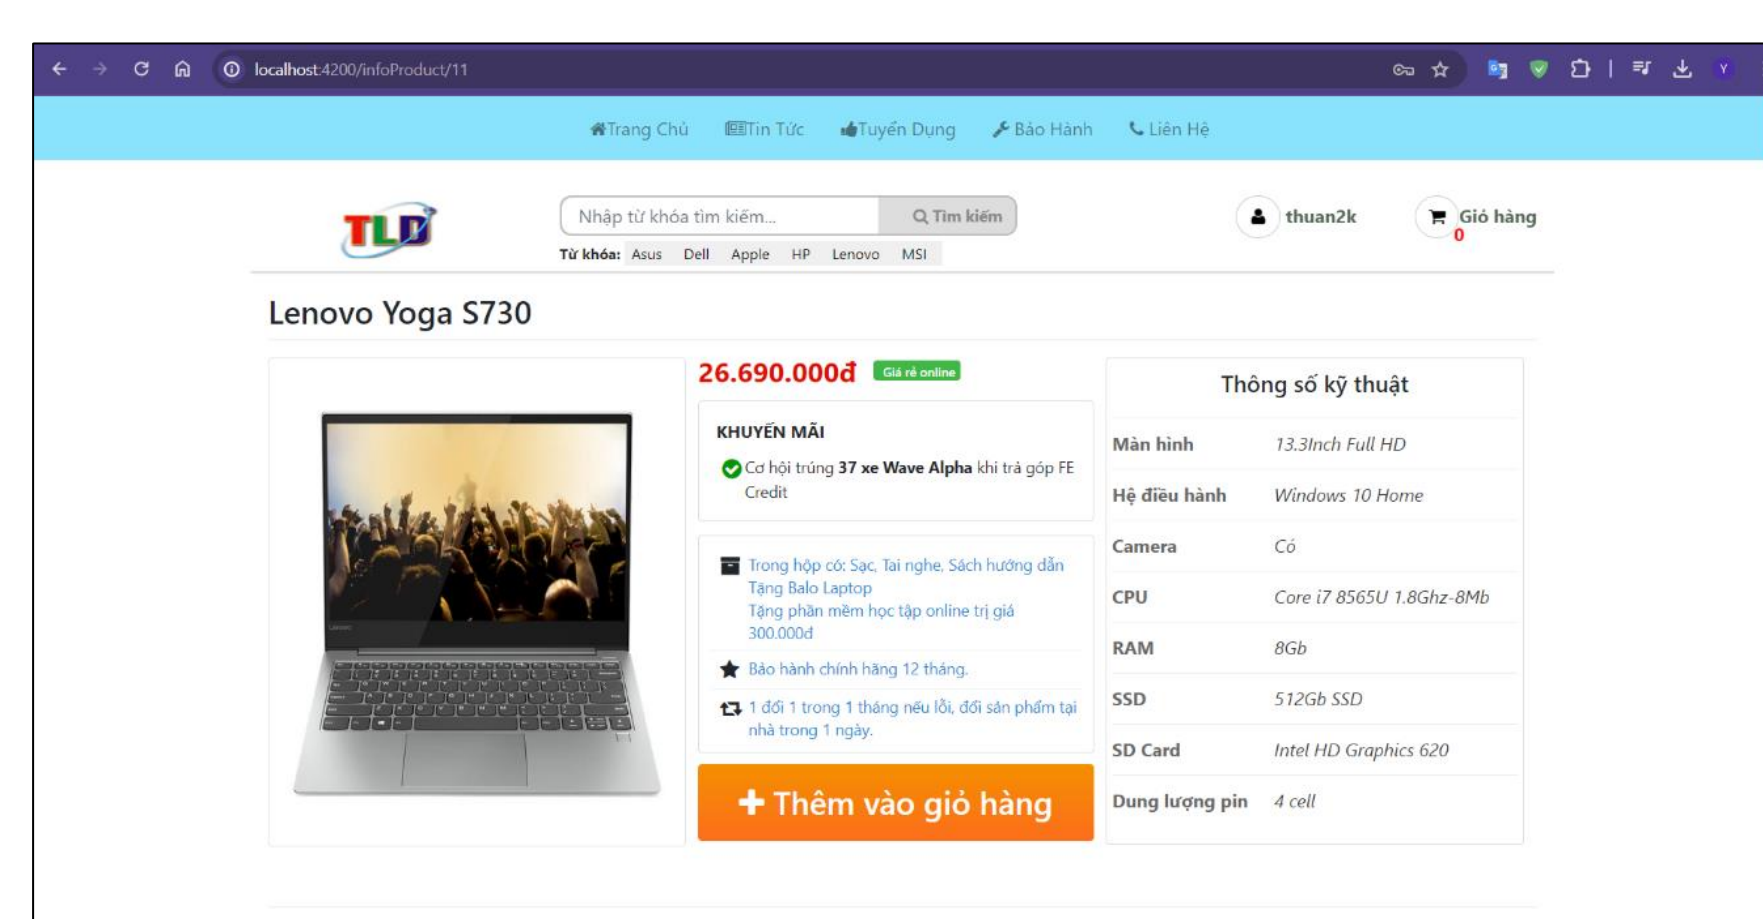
localhost:4200/infoProduct/11

Trang Chủ Tin Tức Tuyển Dụng Bảo Hành Liên Hệ

TLD

Nhập từ khóa tìm kiếm... Tìm kiếm

Từ khóa: Asus Dell Apple HP Lenovo MSI

thuan2k

Giỏ hàng 0

Lenovo Yoga S730

26.690.000đ Giá rẻ online

KHUYẾN MÃI

Cơ hội trúng **37 xe Wave Alpha** khi trả góp FE Credit

Trong hộp có: Sạc, Tai nghe, Sách hướng dẫn
Tặng Balo Laptop
Tặng phần mềm học tập online trị giá 300.000đ

Bảo hành chính hãng 12 tháng.

1 đổi 1 trong 1 tháng nếu lỗi, đổi sản phẩm tại nhà trong 1 ngày.

+ Thêm vào giỏ hàng

Thông số kỹ thuật

| Màn hình | 13.3Inch Full HD |
|---|---|
| Hệ điều hành | Windows 10 Home |
| Camera | Có |
| CPU | Core i7 8565U 1.8Ghz-8Mb |
| RAM | 8Gb |
| SSD | 512Gb SSD |
| SD Card | Intel HD Graphics 620 |
| Dung lượng pin | 4 cell |